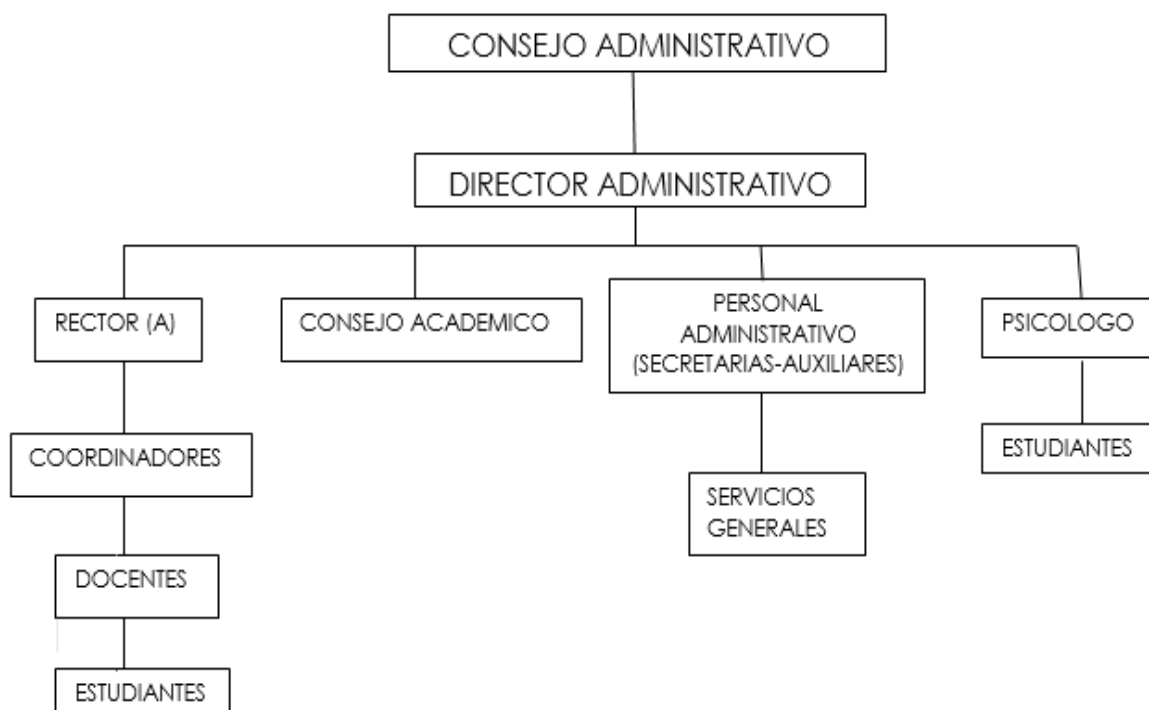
CONSEJO ADMINISTRATIVO

DIRECTOR ADMINISTRATIVO

RECTOR (A)

CONSEJO ACADEMICO

PERSONAL ADMINISTRATIVO (SECRETARIAS-AUXILIARES)

PSICOLOGO

COORDINADORES

ESTUDIANTES

SERVICIOS GENERALES

DOCENTES

ESTUDIANTES